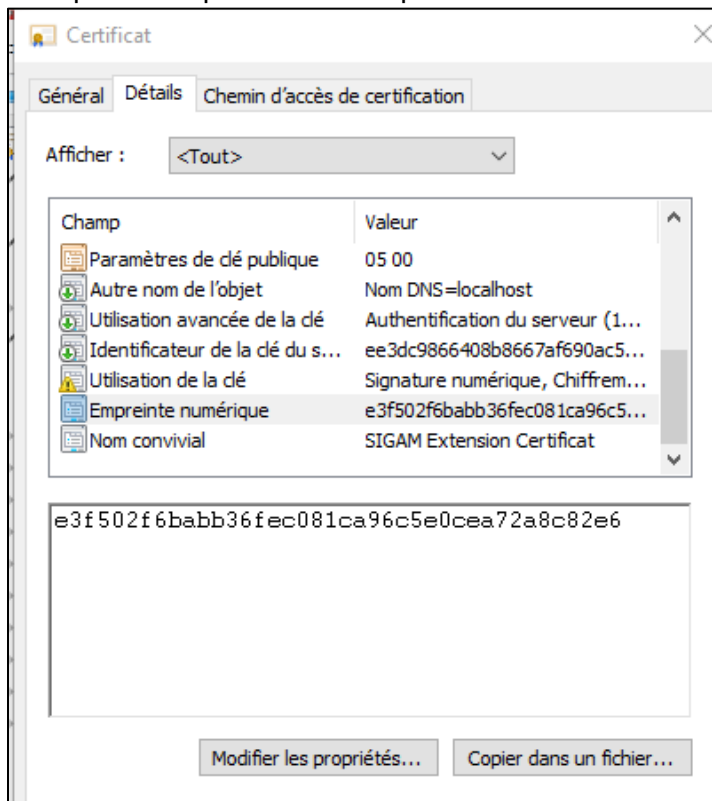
Certificat

Général | Détails | Chemin d'accès de certification

Afficher : <Tout>

| Champ | Valeur |
|---|---|
| Paramètres de clé publique | 05 00 |
| Autre nom de l'objet | Nom DNS=localhost |
| Utilisation avancée de la clé | Authentification du serveur (1... |
| Identificateur de la clé du s... | ee3dc9866408b8667af690ac5... |
| Utilisation de la clé | Signature numérique, Chiffrem... |
| Empreinte numérique | e3f502f6babb36fec081ca96c5... |
| Nom convivial | SIGAM Extension Certificat |

e3f502f6babb36fec081ca96c5e0cea72a8c82e6

Modifier les propriétés... | Copier dans un fichier...